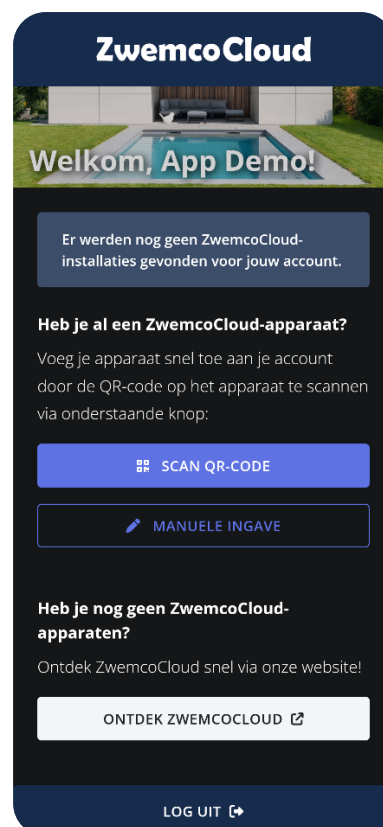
ZwemcoCloud

Welkom, App Demo!

Er werden nog geen ZwemcoCloud-installaties gevonden voor jouw account.

Heb je al een ZwemcoCloud-apparaat?

Voeg je apparaat snel toe aan je account door de QR-code op het apparaat te scannen via onderstaande knop:

SCAN QR-CODE

MANUELE INGAVE

Heb je nog geen ZwemcoCloud-apparaten?

Ontdek ZwemcoCloud snel via onze website!

ONTDEK ZWEMCOCLOUD

LOG UIT